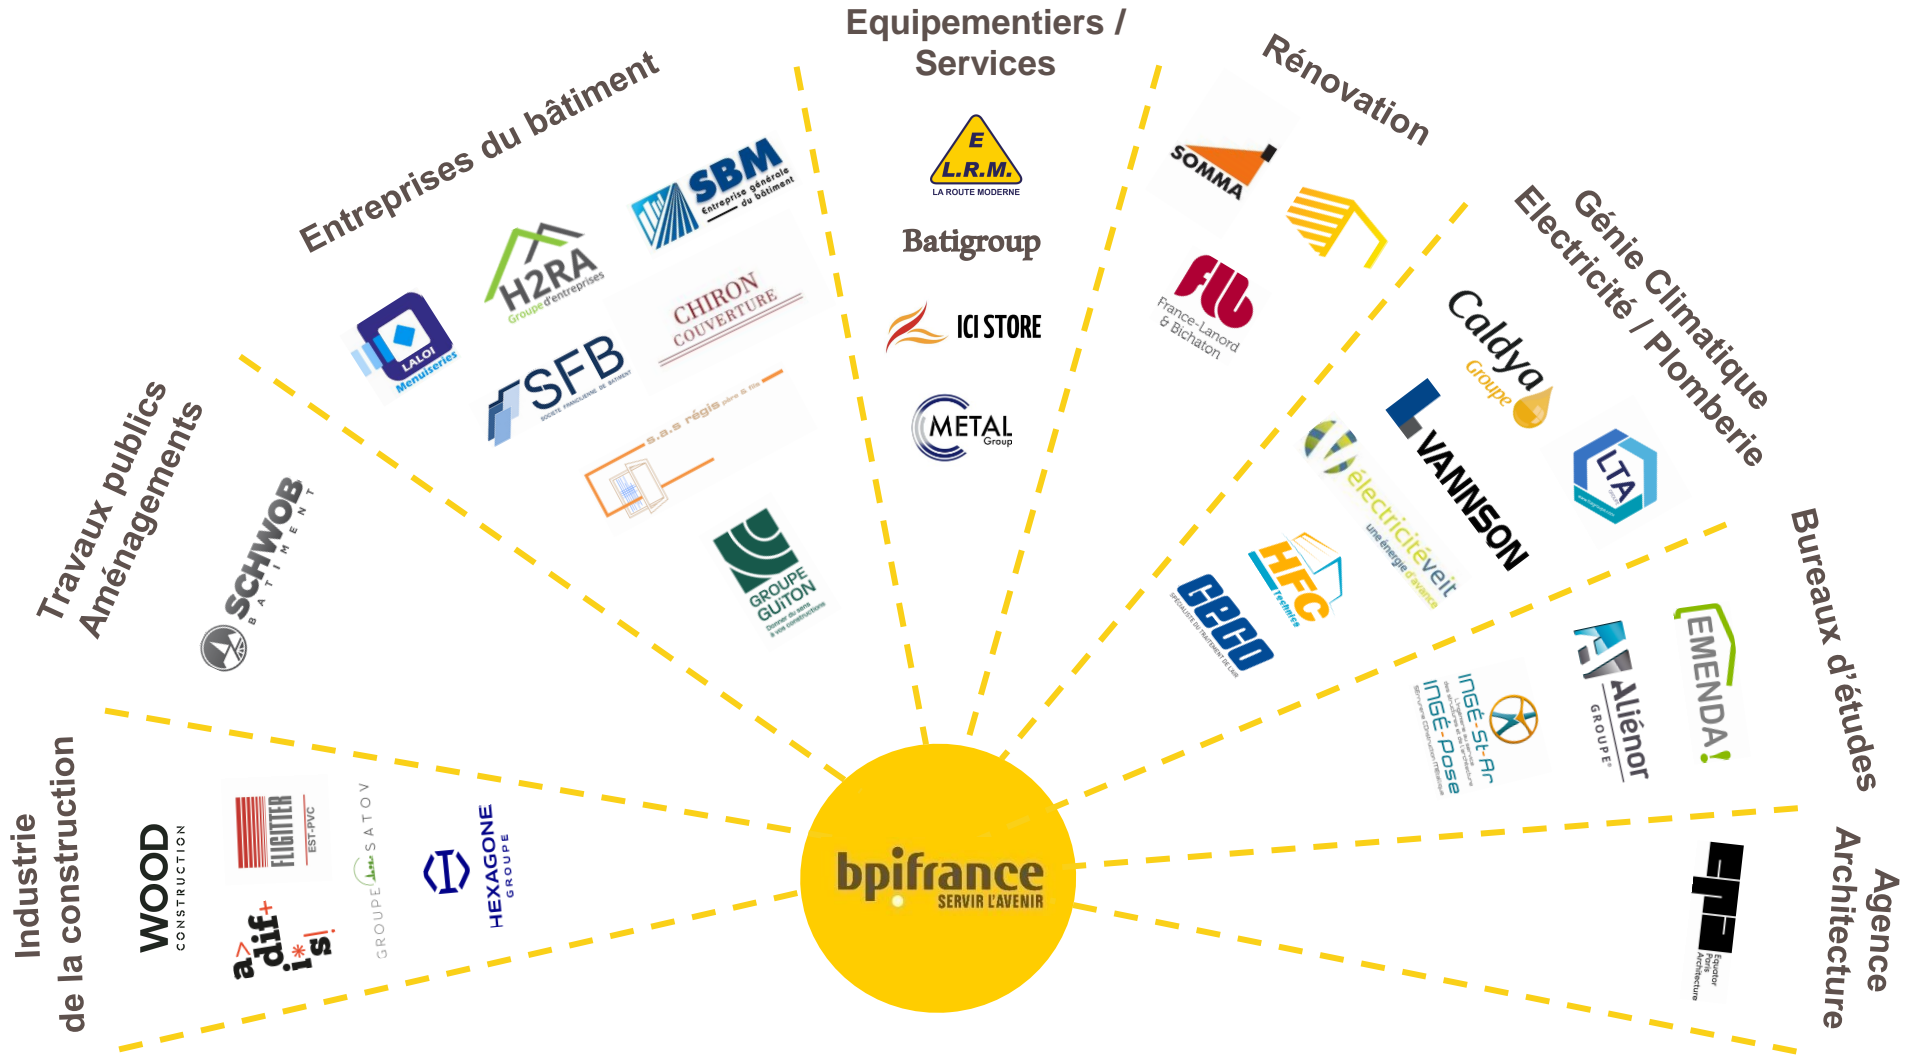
Equipementiers / Services

E
L.R.M.
LA ROUTE MODERNE

Batigroup

ICI STORE

METAL Group

Rénovation

SOMMA

FLB
France-Lanord & Bichaton

Génie Climatique
Electricité / Plomberie

Caldya Groupe

LTA

VANNSON

électricitéveit
une énergie d'avance

HFC Technics

CECO

Bureaux d'études

EMENDA!

Aliénor GROUPE

INGÉ-St-Ar
INGÉ-Pose

Agence Architecture

Equator Paris Architecture

Entreprises du bâtiment

SBM
Entreprise générale du bâtiment

H2RA
Groupe d'entreprises

LALOI Menuiseries

CHIRON COUVERTURE

SFB

s.a.s régie père & fils

GROUPE GUITON

Travaux publics
Aménagements

SCHWOB BATIMENT

Industrie
de la construction

WOOD CONSTRUCTION

FLIGITTER EST-PVC

GROUPE SATOV

HEXAGONE GROUPE

a>dif+i*s!

bpifrance
SERVIR L'AVENIR